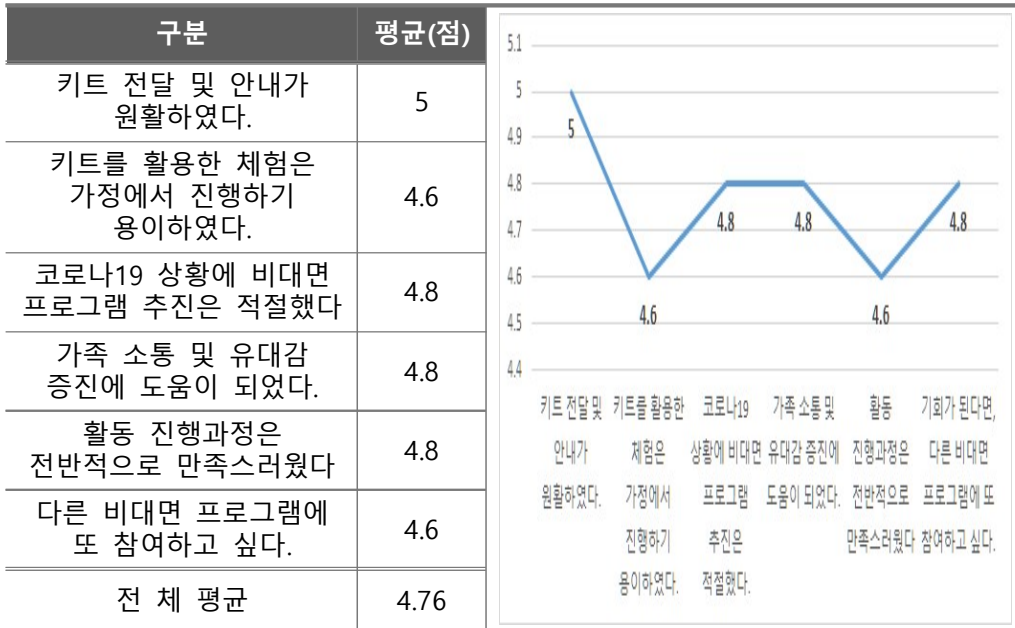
| 구분 | 평균(점) |
|---|---|
| 키트 전달 및 안내가 원활하였다. | 5 |
| 키트를 활용한 체험은 가정에서 진행하기 용이하였다. | 4.6 |
| 코로나19 상황에 비대면 프로그램 추진은 적절했다 | 4.8 |
| 가족 소통 및 유대감 증진에 도움이 되었다. | 4.8 |
| 활동 진행과정은 전반적으로 만족스러웠다 | 4.8 |
| 다른 비대면 프로그램에 또 참여하고 싶다. | 4.6 |
| 전 체 평균 | 4.76 |

5.1
5
4.9
4.8
4.7
4.6
4.5
4.4

5
4.6
4.8
4.8
4.6
4.8

키트 전달 및 안내가 원활하였다.
키트를 활용한 체험은 가정에서 진행하기 용이하였다.
코로나19 상황에 비대면 프로그램 추진은 적절했다.
가족 소통 및 유대감 증진에 도움이 되었다.
활동 진행과정은 전반적으로 만족스러웠다
기회가 된다면, 다른 비대면 프로그램에 또 참여하고 싶다.